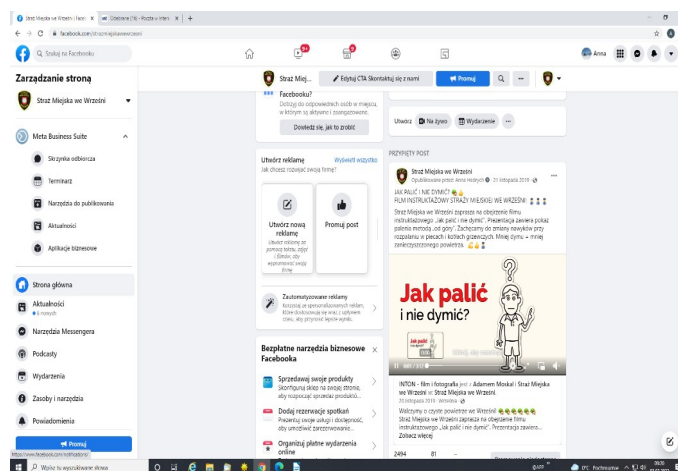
Straż Miejska we Wrześni | Faceb... ×
Odebrane (74) - Poczta w Interii ×
+
facebook.com/strazmiejskawrzesni
Szukaj na Facebooku
Anna

Zarządzanie stroną
Straż Miejska we Wrześni

Meta Business Suite
Skrzynka odbiorcza
Terminarz
Narzędzia do publikowania
Aktualności
Aplikacje biznesowe

Strona główna
Aktualności
6 nowych
Narzędzia Messengera
Podcasty
Wydarzenia
Zasoby i narzędzia
Powiadomienia
Promuj

Straż Miej...
Edytuj CTA Skontaktuj się z nami
Promuj

Facebooku?
Dotrzyj do odpowiednich osób w miejscu, w którym są aktywni i zaangażowani.
Dowiedz się, jak to zrobić

Utwórz reklamę
Wyświetl wszystko
Jak chcesz rozwijać swoją firmę?
Utwórz nową reklamę
Utwórz reklamę za pomocą tekstu, zdjęć i filmów, aby wypromować swoją firmę
Promuj post

Zautomatyzowane reklamy
Korzystaj ze spersonalizowanych reklam, które dostosowują się wraz z upływem czasu, aby przynieść lepsze wyniki.

Bezpłatne narzędzia biznesowe Facebooka
×
Sprzedawaj swoje produkty
Skonfiguruj sklep na swojej stronie, aby rozpocząć sprzedaż produktó...
Dodaj rezerwacje spotkań
Prezentuj swoje usługi i dostępność, aby umożliwić zarezerwowanie...
Organizuj płatne wydarzenia online

Utwórz
Na żywo
Wydarzenie
...

PRZYPIĘTY POST
Straż Miejska we Wrześni
Opublikowane przez: Anna Hostych · 21 listopada 2019
JAK PALIĆ I NIE DYMIĆ?
FILM INSTRUKTAŻOWY STRAŻY MIEJSKIEJ WE WRZEŚNI
Straż Miejska we Wrześni zaprasza na obejrzenie filmu instruktażowego „Jak palić i nie dymić". Prezentacja zawiera pokaz palenia metodą „od góry". Zachęcamy do zmiany nawyków przy rozpalaniu w piecach i kotłach grzewczych. Mniej dymu = mniej zanieczyszczonego powietrza.

Jak palić
i nie dymić?

INTON - film i fotografia jest z Adamem Moską i Straż Miejska we Wrześni w Straż Miejska we Wrześni.
20 listopada 2019 · Września ·
Walczymy o czyste powietrze we Wrześni!
Straż Miejska we Wrześni zaprasza na obejrzenie filmu instruktażowego „Jak palić i nie dymić". Prezentacja zawiera...
Zobacz więcej
2494
81

https://www.facebook.com/notifications
Wpisz tu wyszukiwane słowo
6°C Pochmurnie